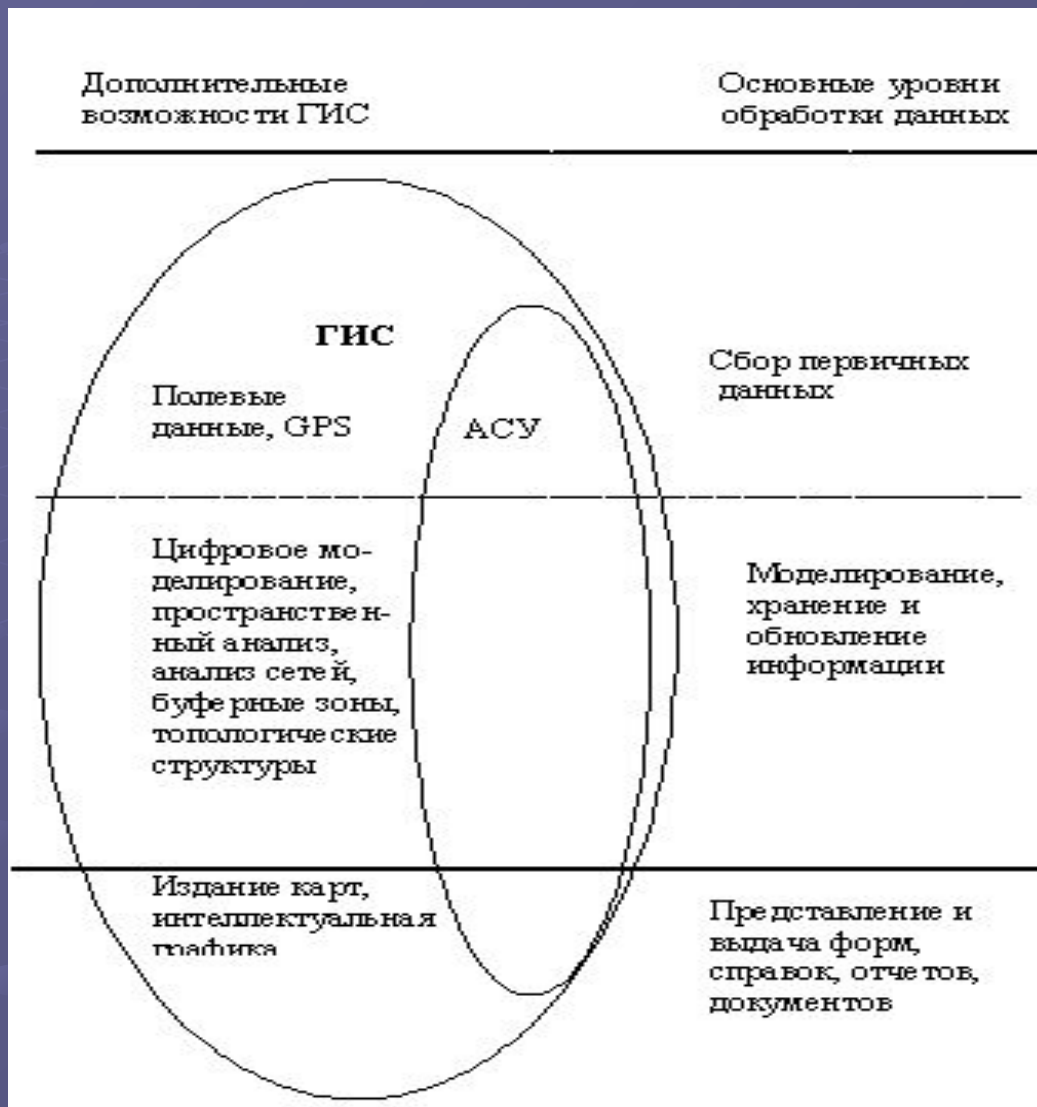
Дополнительные возможности ГИС

Основные уровни обработки данных

ГИС

Полевые данные, GPS

АСУ

Сбор первичных данных

Цифровое моделирование, пространственный анализ, анализ сетей, буферные зоны, топологические структуры

Моделирование, хранение и обновление информации

Издание карт, интеллектуальная графика

Представление и выдача форм, справок, отчетов, документов